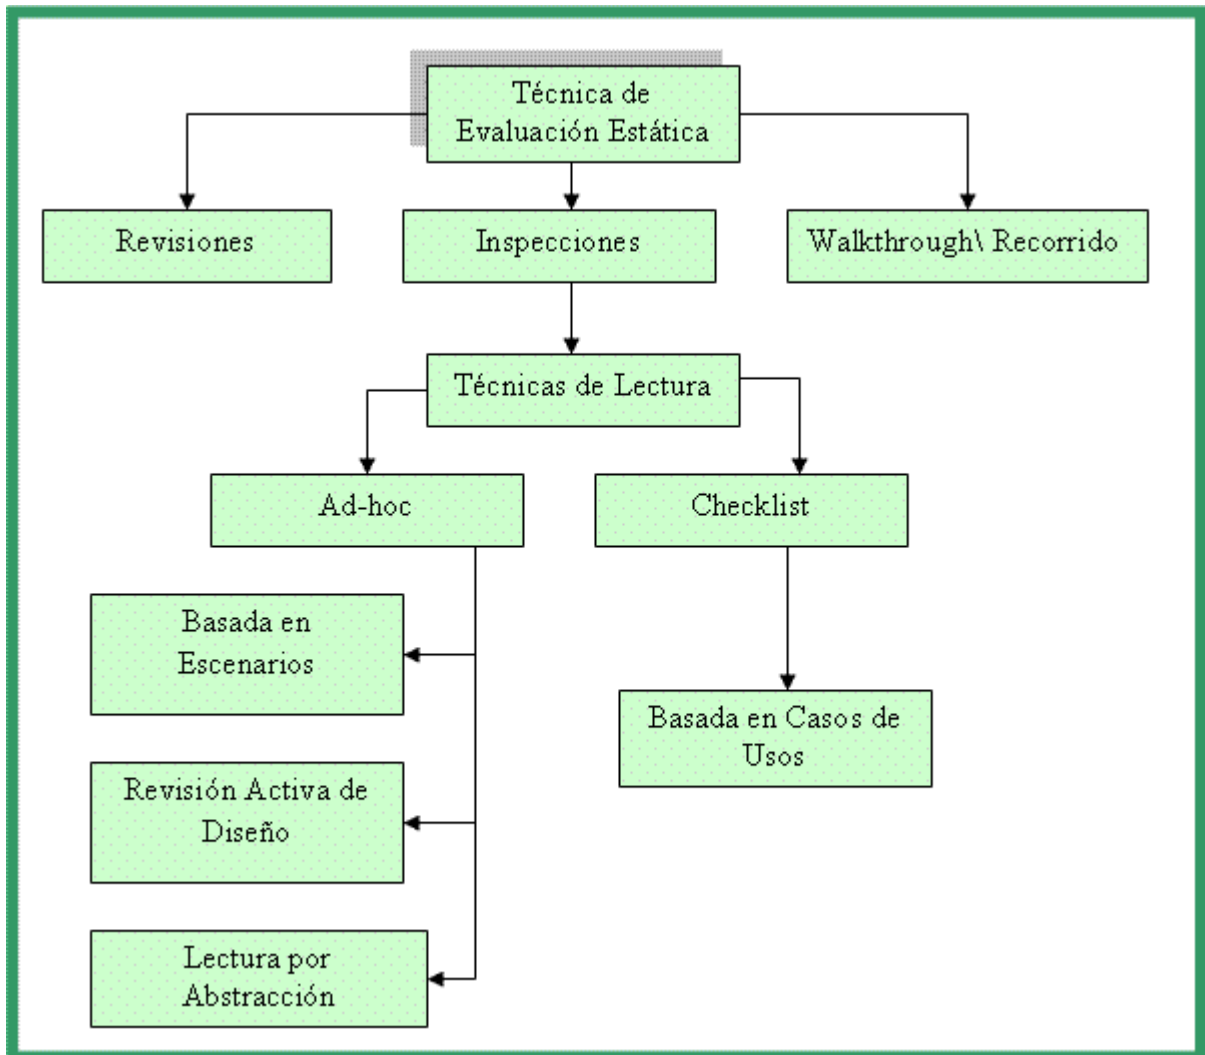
Técnica de Evaluación Estática

Revisiones

Inspecciones

Walkthrough\ Recorrido

Técnicas de Lectura

Ad-hoc

Checklist

Basada en Escenarios

Revisión Activa de Diseño

Lectura por Abstracción

Basada en Casos de Usos